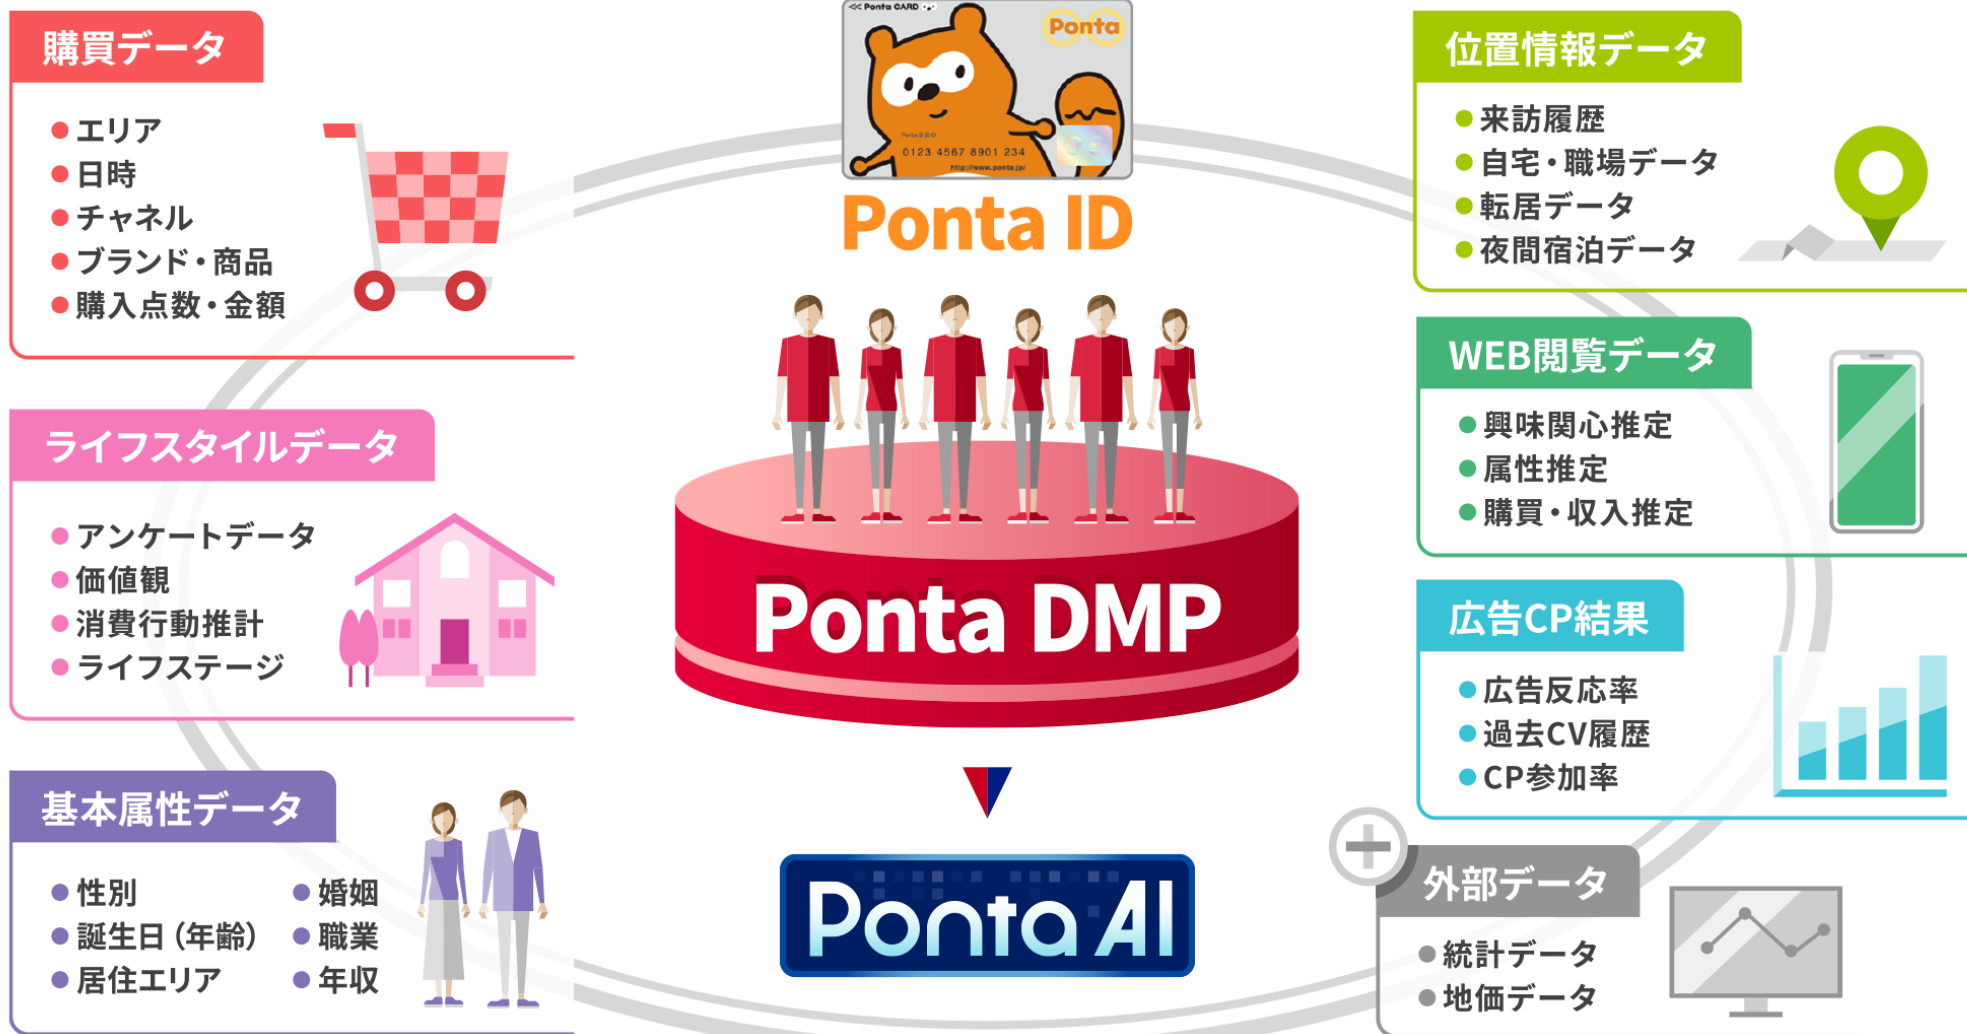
購買データ

● エリア
● 日時
● チャネル
● ブランド・商品
● 購入点数・金額

ライフスタイルデータ

● アンケートデータ
● 価値観
● 消費行動推計
● ライフステージ

基本属性データ

● 性別
● 誕生日（年齢）
● 居住エリア
● 婚姻
● 職業
● 年収

Ponta CARD
Ponta
0123 4567 8901 234
http://www.ponta.jp/

Ponta ID

Ponta DMP

Ponta AI

位置情報データ

● 来訪履歴
● 自宅・職場データ
● 転居データ
● 夜間宿泊データ

WEB閲覧データ

● 興味関心推定
● 属性推定
● 購買・収入推定

広告CP結果

● 広告反応率
● 過去CV履歴
● CP参加率

外部データ

● 統計データ
● 地価データ